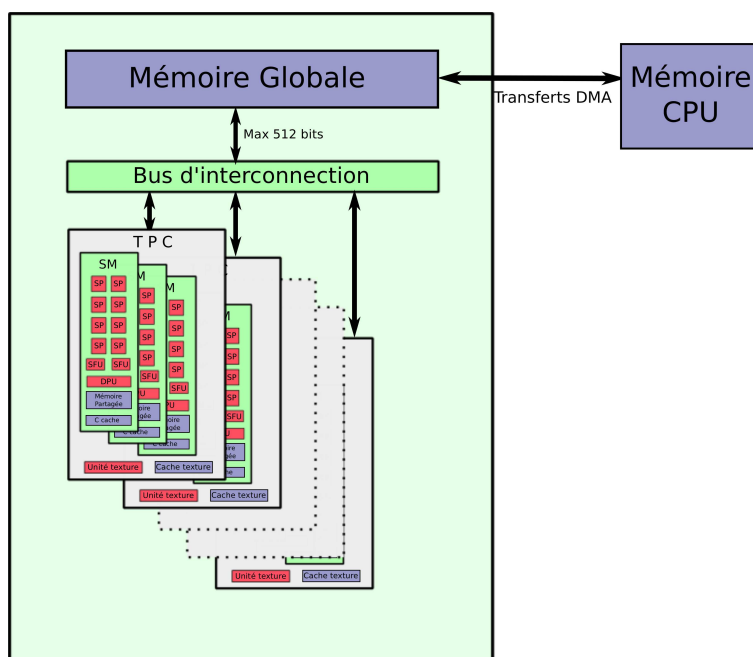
Mémoire Globale

Mémoire CPU

Transferts DMA

Max 512 bits

Bus d'interconnection

T P C

SM

SP SP
SP SP
SP SP
SP SP
SFU SFU
DPU
Mémoire Partagée
C cache

Unité texture
Cache texture

Unité texture
Cache texture

Unité texture
Cache texture